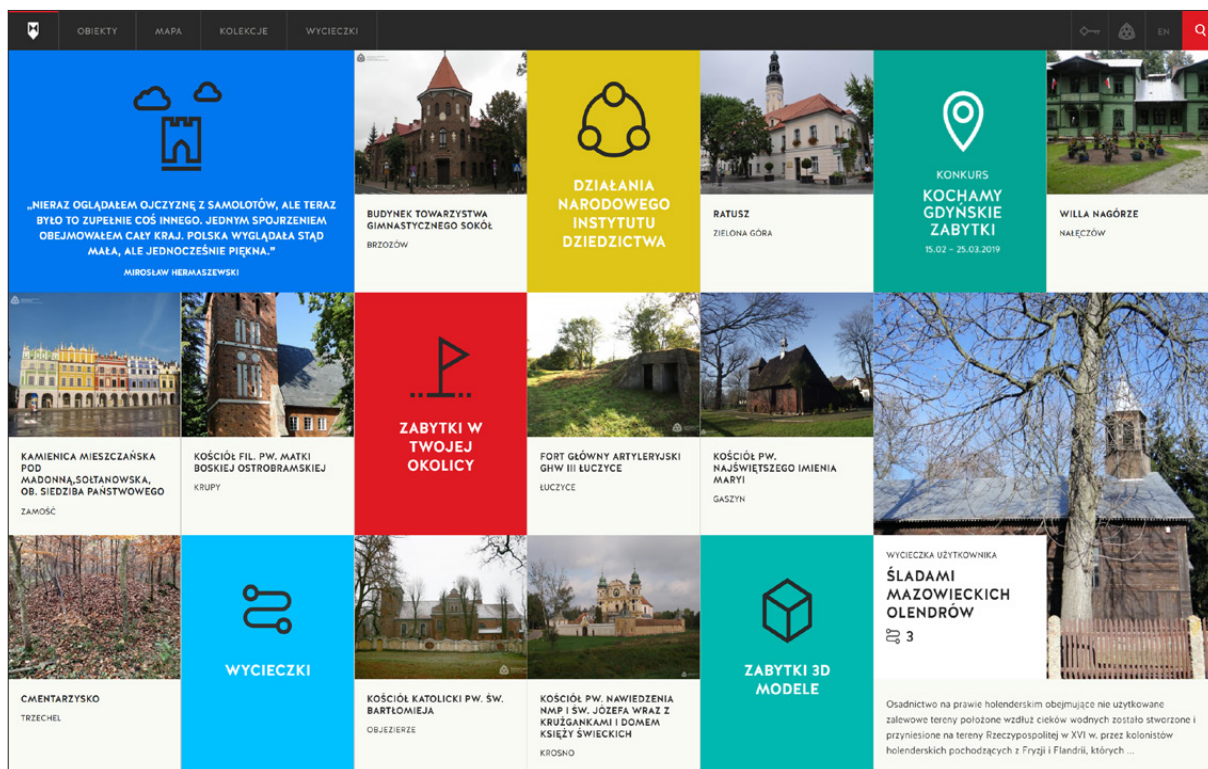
OBIEKTY MAPA KOLEKCJE WYCIECZKI EN

„NIERAZ OGLĄDAŁEM OJCZYZNĘ Z SAMOLOTÓW, ALE TERAZ BYŁO TO ZUPEŁNIE COŚ INNEGO. JEDNYM SPOJRZENIEM OBEJMOWAŁEM CAŁY KRAJ. POLSKA WYGLĄDAŁA STĄD MAŁA, ALE JEDNOCZEŚNIE PIĘKNA."

MIROSŁAW HERMASZEWSKI

BUDYNEK TOWARZYSTWA GIMNASTYCZNEGO SOKÓŁ

BRZOZÓW

DZIAŁANIA NARODOWEGO INSTYTUTU DZIEDZICTWA

RATUSZ

ZIELONA GÓRA

KONKURS

KOCHAMY GDYŃSKIE ZABYTKI

15.02 – 25.03.2019

WILLA NAGÓRZE

NAŁĘCZÓW

KAMIENICA MIESZCZAŃSKA POD MADONNĄ,SOŁTANOWSKA, OB. SIEDZIBA PAŃSTWOWEGO

ZAMOŚĆ

KOŚCIÓŁ FIL. PW. MATKI BOSKIEJ OSTROBRAMSKIEJ

KRUPY

ZABYTKI W TWOJEJ OKOLICY

FORT GŁÓWNY ARTYLERYJSKI GHW III ŁUCZYCE

ŁUCZYCE

KOŚCIÓŁ PW. NAJŚWIĘTSZEGO IMIENIA MARYI

GASZYN

CMENTARZYSKO

TRZECHEL

WYCIECZKI

KOŚCIÓŁ KATOLICKI PW. ŚW. BARTŁOMIEJA

OBJEZIERZE

KOŚCIÓŁ PW. NAWIEDZENIA NMP I ŚW. JÓZEFA WRAZ Z KRUŻGANKAMI I DOMEM KSIĘŻY ŚWIECKICH

KROSNO

ZABYTKI 3D MODELE

WYCIECZKA UŻYTKOWNIKA

ŚLADAMI MAZOWIECKICH OLENDRÓW

3

Osadnictwo na prawie holenderskim obejmujące nie użytkowane zalewowe tereny położone wzdłuż cieków wodnych zostało stworzone i przyniesione na tereny Rzeczypospolitej w XVI w. przez kolonistów holenderskich pochodzących z Fryzji i Flandrii, których ...